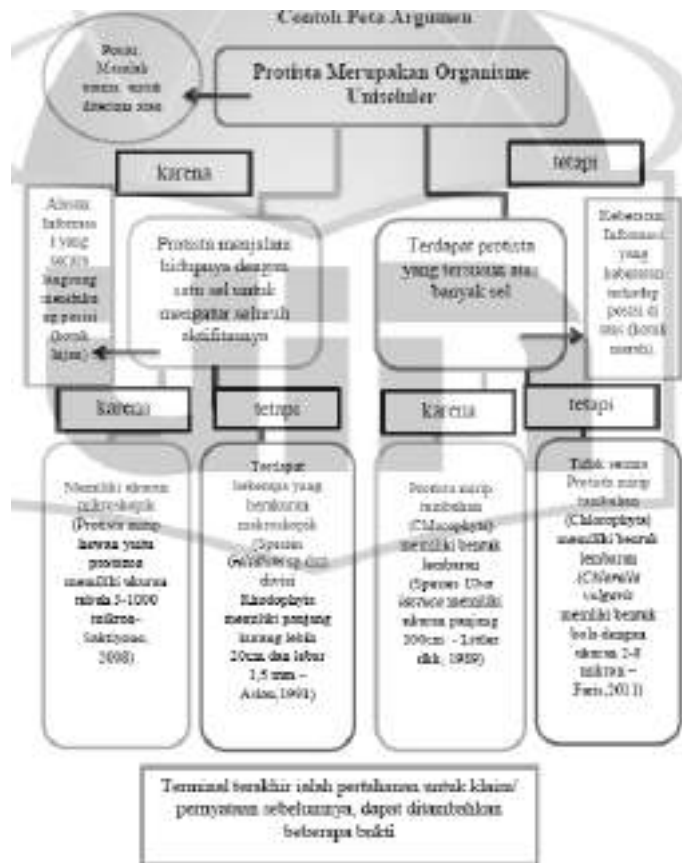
Contoh Peta Argumen

Posisi: Memiliki tema: untuk ditentukan

Protista Merupakan Organisme Uniseluler

karena

tetapi

Alasan: Informasi yang secara langsung mendukung posisi (kotak hijau)

Protista menjalani kehidupannya dengan satu sel untuk mengatur seluruh aktifitasnya

Terdapat protista yang tersusun atas banyak sel

Keberatan: Informasi yang keberatan terhadap posisi di atas (kotak merah)

karena

tetapi

karena

tetapi

Memiliki ukuran mikroskopik (Protista mirip hewan yaitu protozoa memiliki ukuran mulai 5-1000 mikron- Sukiyono, 2008)

Terdapat beberapa yang berukuran makroskopik (Spesies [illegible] dari divisi Rhodophyta memiliki panjang kurang lebih 20cm dan lebar 1,5 mm – Aslan,1991)

Protista mirip tumbuhan (Chlorophyta) memiliki bentuk lembaran (Spesies Ulva lactuca memiliki ukuran panjang 100cm - Littler dkk, 1989)

Tidak semua Protista mirip tumbuhan (Chlorophyta) memiliki bentuk lembaran (Chlorella vulgaris memiliki bentuk bola dengan ukuran 2-8 mikron – Faris,2011)

Terminal terakhir ialah pertahanan untuk klaim/ pernyataan sebelumnya, dapat ditambahkan beberapa bukti